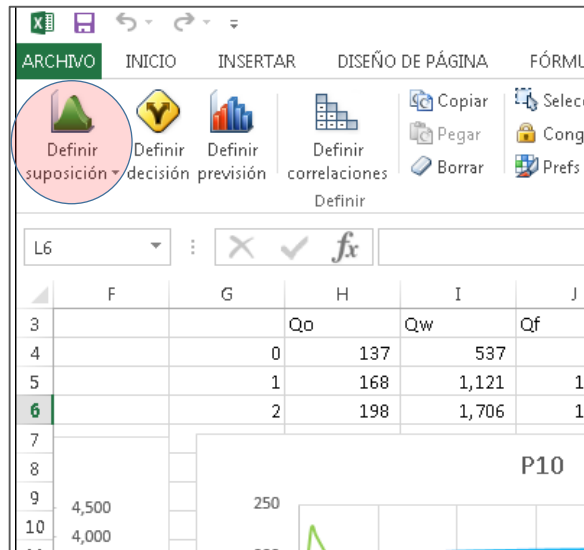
ARCHIVO INICIO INSERTAR DISEÑO DE PÁGINA FÓRMU

Definir suposición
Definir decisión
Definir previsión
Definir correlaciones
Copiar
Pegar
Borrar
Selec
Cong
Prefs
Definir

L6

fx

| | F | G | H | I | J |
|---|---|---|---|---|---|
| 3 | | | Qo | Qw | Qf |
| 4 | | 0 | 137 | 537 | |
| 5 | | 1 | 168 | 1,121 | 1 |
| 6 | | 2 | 198 | 1,706 | 1 |
| 7 | | | | | |
| 8 | | | | | |
| 9 | | | | | |
| 10 | | | | | |

P10

4,500
4,000
250